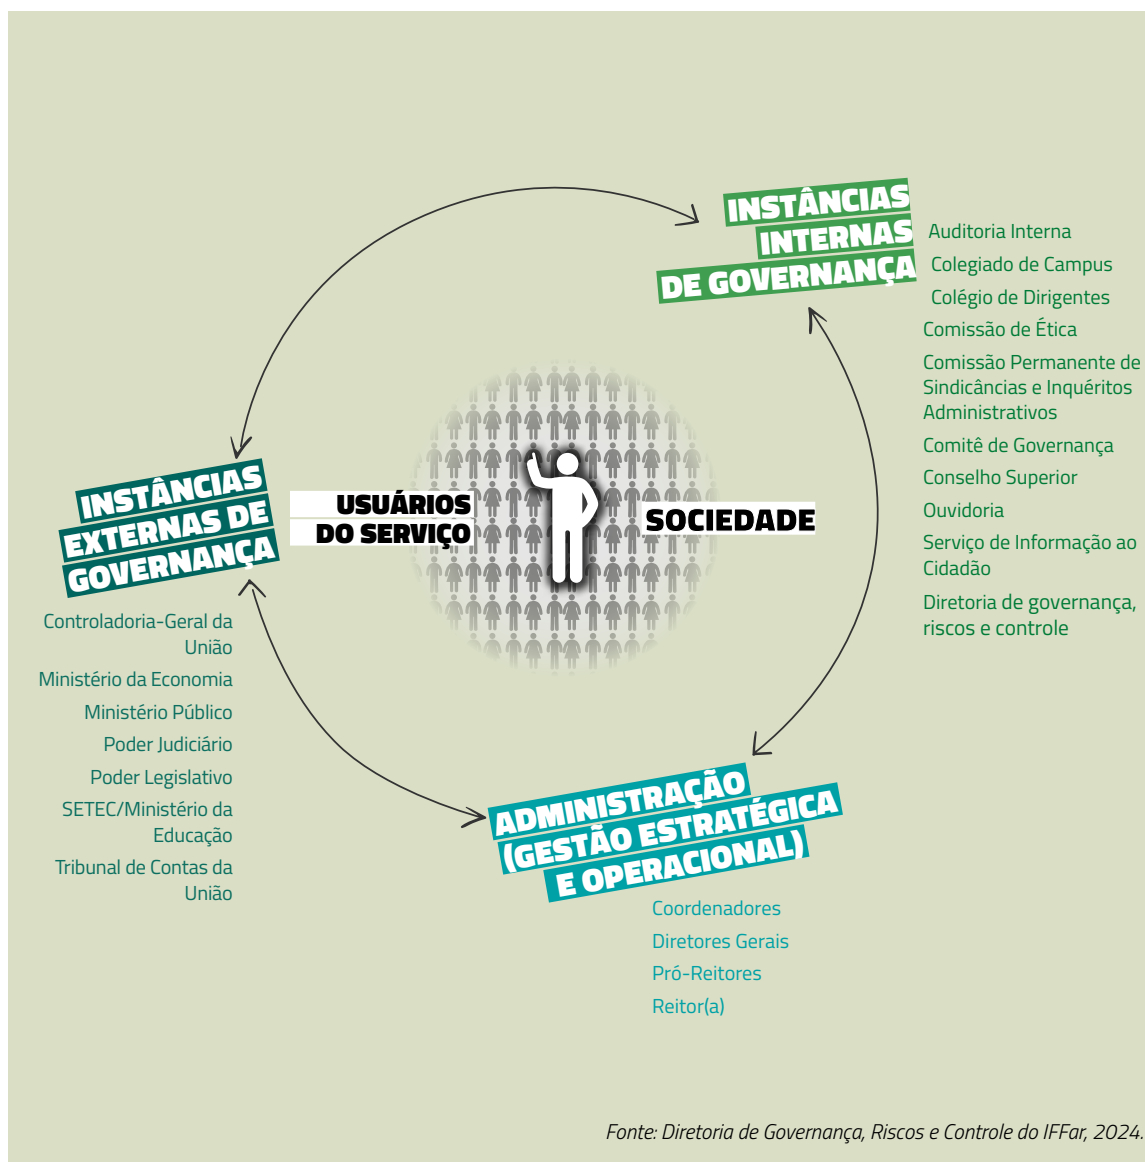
INSTÂNCIAS INTERNAS DE GOVERNANÇA

Auditoria Interna
Colegiado de Campus
Colégio de Dirigentes
Comissão de Ética
Comissão Permanente de Sindicâncias e Inquéritos Administrativos
Comitê de Governança
Conselho Superior
Ouvidoria
Serviço de Informação ao Cidadão
Diretoria de governança, riscos e controle

INSTÂNCIAS EXTERNAS DE GOVERNANÇA

USUÁRIOS DO SERVIÇO

SOCIEDADE

Controladoria-Geral da União
Ministério da Economia
Ministério Público
Poder Judiciário
Poder Legislativo
SETEC/Ministério da Educação
Tribunal de Contas da União

ADMINISTRAÇÃO (GESTÃO ESTRATÉGICA E OPERACIONAL)

Coordenadores
Diretores Gerais
Pró-Reitores
Reitor(a)

Fonte: Diretoria de Governança, Riscos e Controle do IFFar, 2024.